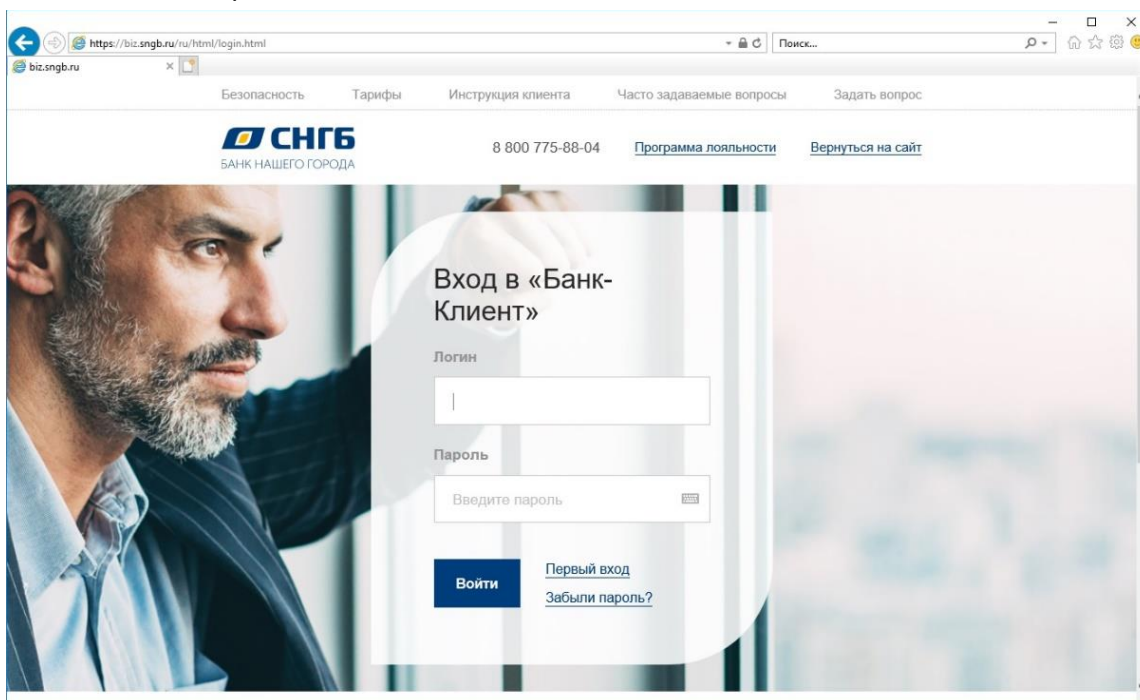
https://biz.sngb.ru/ru/html/login.html

Поиск...

biz.sngb.ru

Безопасность Тарифы Инструкция клиента Часто задаваемые вопросы Задать вопрос

СНГБ
БАНК НАШЕГО ГОРОДА

8 800 775-88-04 Программа лояльности Вернуться на сайт

Вход в «Банк-Клиент»

Логин

Пароль

Введите пароль

Войти

Первый вход

Забыли пароль?